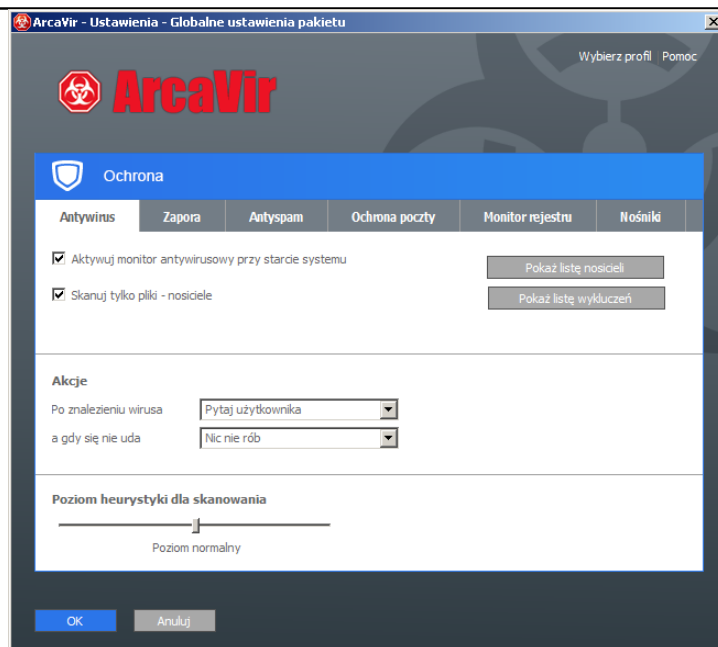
ArcaVir - Ustawienia - Globalne ustawienia pakietu

Wybierz profil Pomoc

ArcaVir

Ochrona

Antywirus | Zapora | Antyspam | Ochrona poczty | Monitor rejestru | Nośniki

Aktywuj monitor antywirusowy przy starcie systemu

Skanuj tylko pliki - nosiciele

Pokaż listę nosicieli

Pokaż listę wykluczeń

Akcje

Po znalezieniu wirusa | Pytaj użytkownika

a gdy się nie uda | Nic nie rób

Poziom heurystyki dla skanowania

Poziom normalny

OK

Anuluj